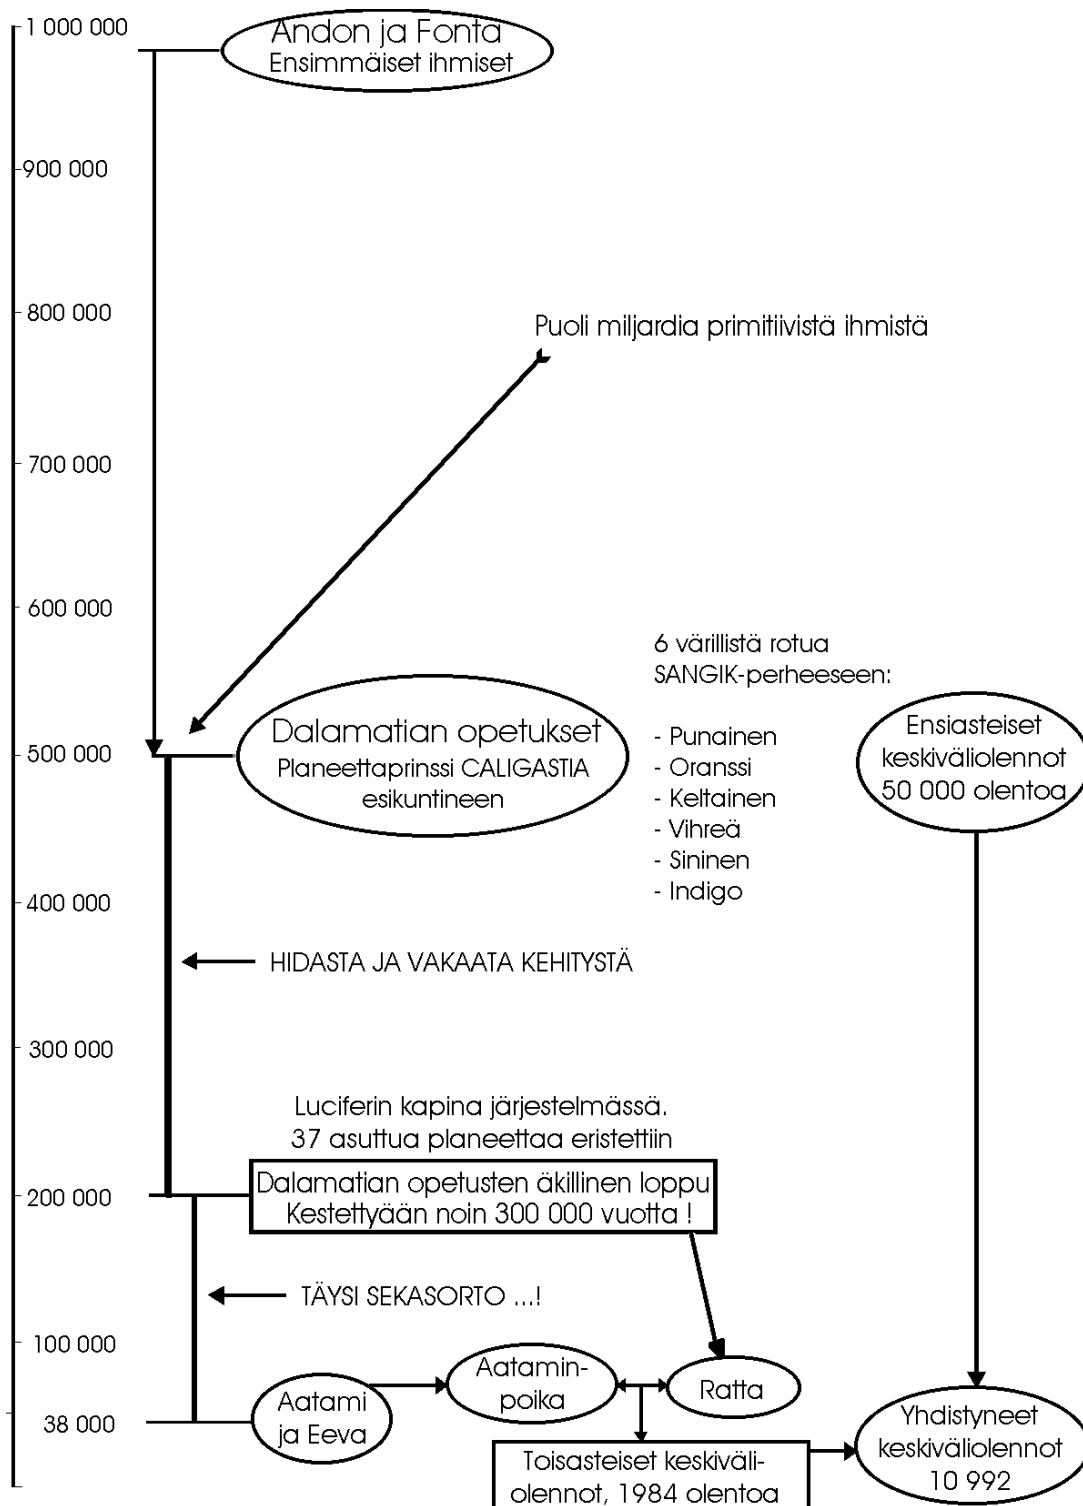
1 000 000

Andon ja Fonta
Ensimmäiset ihmiset

900 000

800 000

Puoli miljardia primitiivistä ihmistä

700 000

600 000

6 värillistä rotua
SANGIK-perheeseen:

- Punainen
- Oranssi
- Keltainen
- Vihreä
- Sininen
- Indigo

500 000

Dalamatian opetukset
Planeettaprinssi CALIGASTIA esikuntineen

Ensiasteiset keskiväliolennot 50 000 olentoa

400 000

HIDASTA JA VAKAATA KEHITYSTÄ

300 000

Luciferin kapina järjestelmässä.
37 asuttua planeettaa eristettiin

200 000

Dalamatian opetusten äkillinen loppu
Kestettyään noin 300 000 vuotta !

TÄYSI SEKASORTO ...!

100 000

38 000

Aatami ja Eeva

Aataminpoika

Ratta

Toisasteiset keskiväliolennot, 1984 olentoa

Yhdistyneet keskiväliolennot 10 992